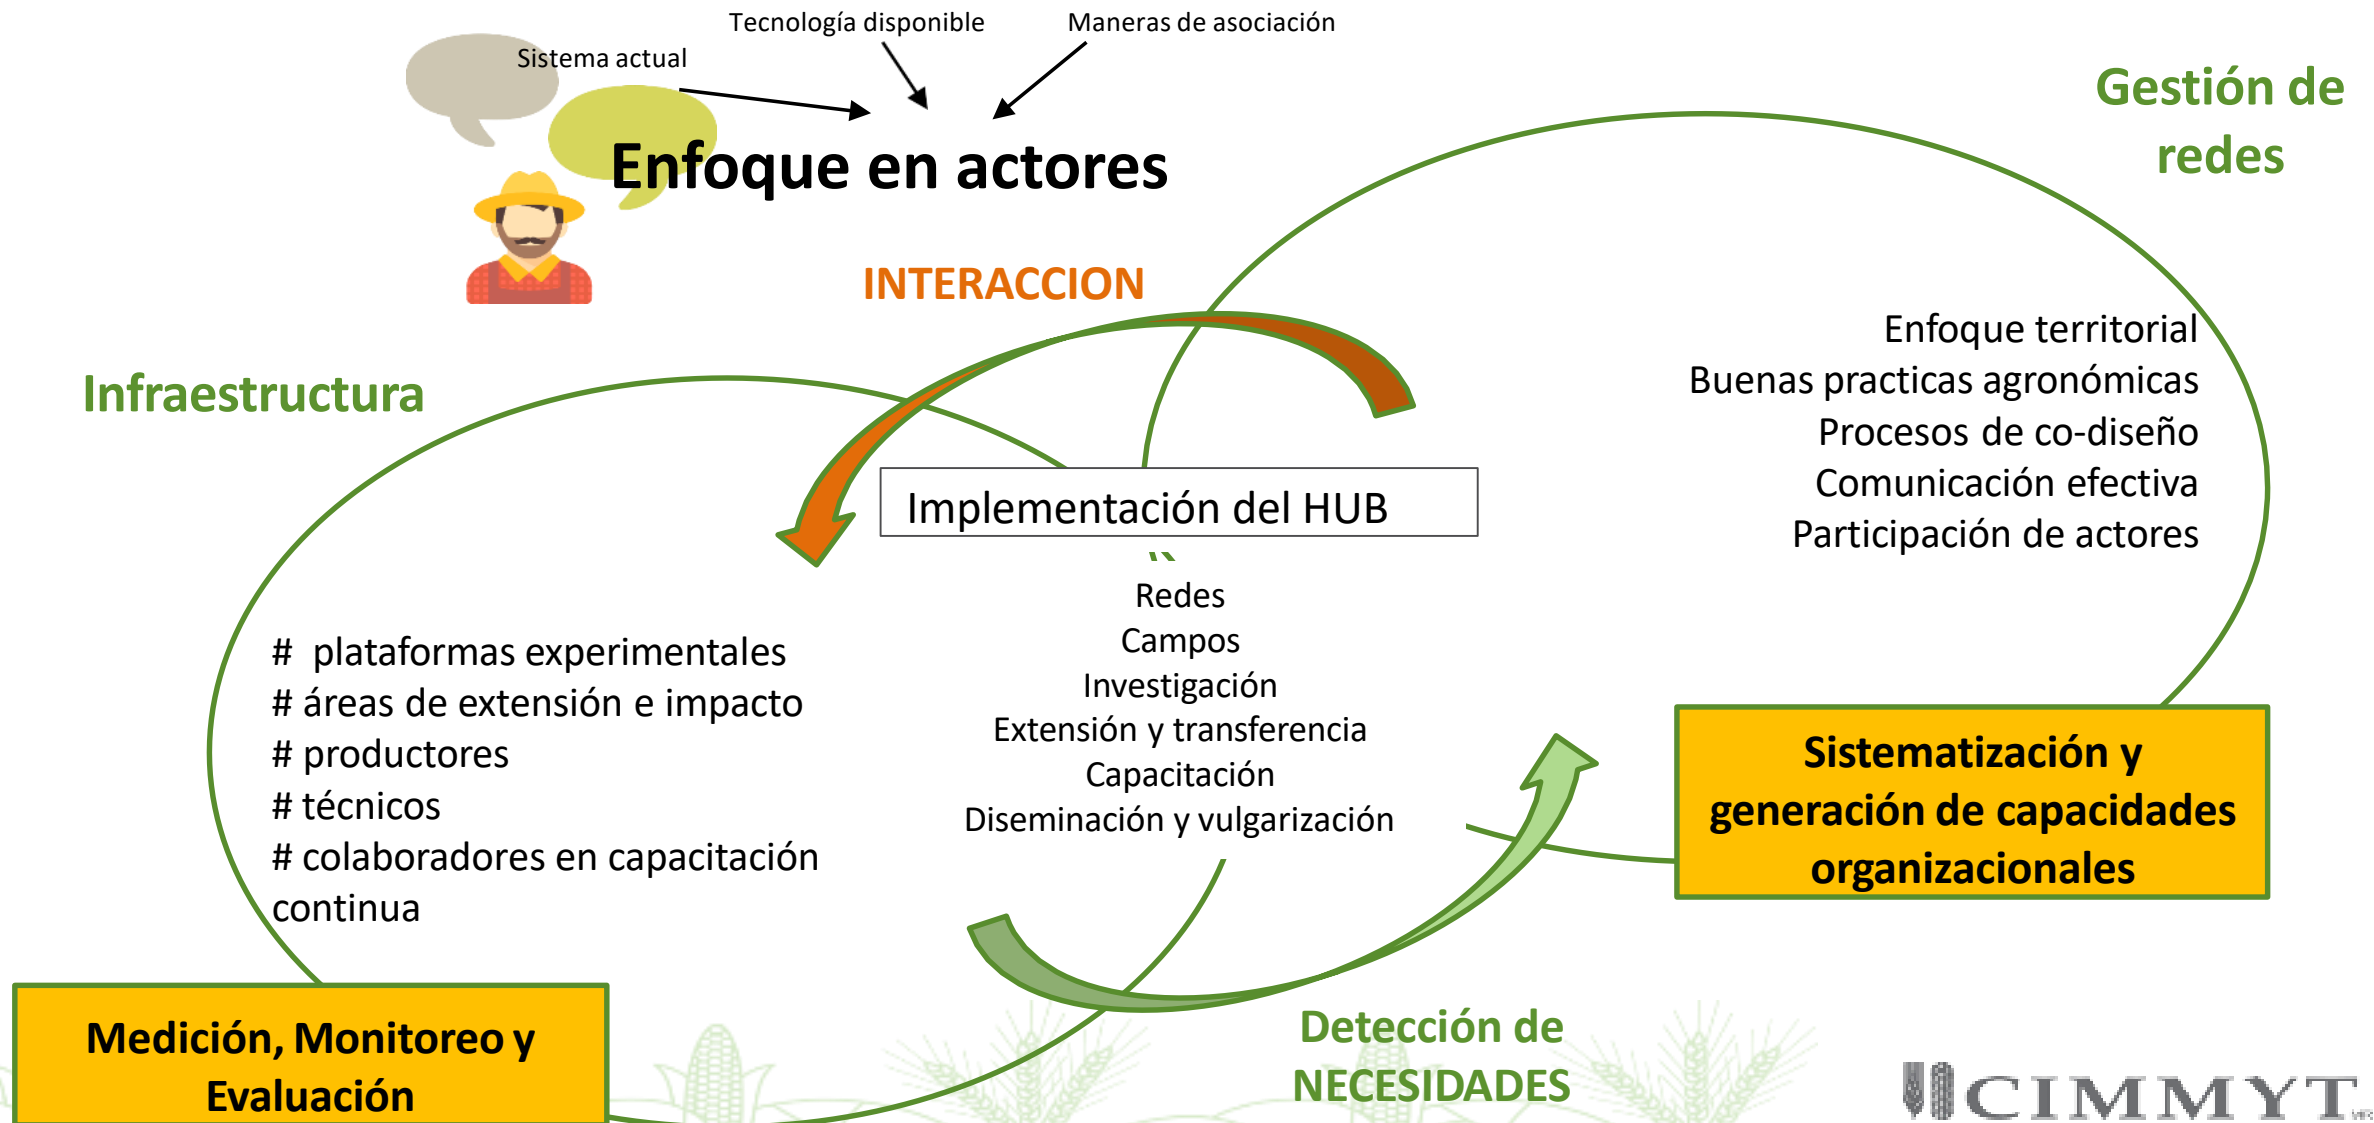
Tecnología disponible

Maneras de asociación

Sistema actual

Enfoque en actores

Gestión de redes

INTERACCION

Infraestructura

Enfoque territorial
Buenas practicas agronómicas
Procesos de co-diseño
Comunicación efectiva
Participación de actores

Implementación del HUB

Redes
Campos
Investigación
Extensión y transferencia
Capacitación
Diseminación y vulgarización

# plataformas experimentales
# áreas de extensión e impacto
# productores
# técnicos
# colaboradores en capacitación continua

Sistematización y generación de capacidades organizacionales

Medición, Monitoreo y Evaluación

Detección de NECESIDADES

CIMMYT